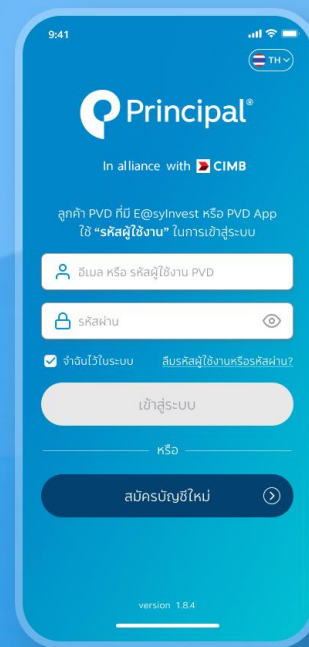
9:41

TH

Principal®

In alliance with CIMB

ลูกค้า PVD ที่มี E@syInvest หรือ PVD App ใช้ **"รหัสผู้ใช้งาน"** ในการเข้าสู่ระบบ

อีเมล หรือ รหัสผู้ใช้งาน PVD

รหัสผ่าน

จำฉันไว้ในระบบ

ลืมรหัสผู้ใช้งานหรือรหัสผ่าน?

เข้าสู่ระบบ

หรือ

สมัครบัญชีใหม่

version 1.8.4